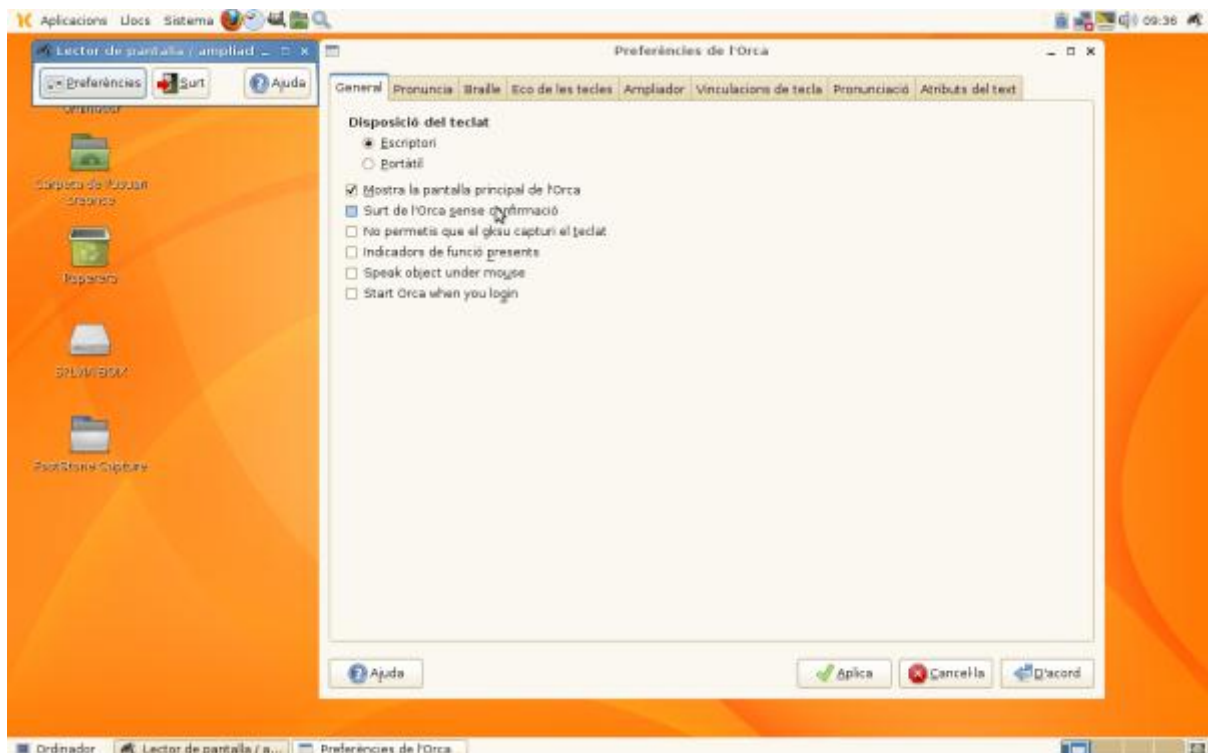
Aplicacions Llocs Sistema

09:36

Lector de pantalla / ampliad

Preferències

Surt

Ajuda

Ordinador

Carpeta de l'usuari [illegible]

Paperera

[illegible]

FastStone Capture

Preferències de l'Orca

General | Pronuncia | Braille | Eco de les tecles | Ampliador | Vinculacions de tecla | Pronunciació | Atributs del text

Disposició del teclat

Escriptori

Portàtil

Mostra la pantalla principal de l'Orca

Surt de l'Orca sense confirmació

No permetis que el gksu capturi el teclat

Indicadors de funció presents

Speak object under mouse

Start Orca when you login

Ajuda

Aplica

Cancel·la

D'acord

Ordinador

Lector de pantalla / a...

Preferències de l'Orca